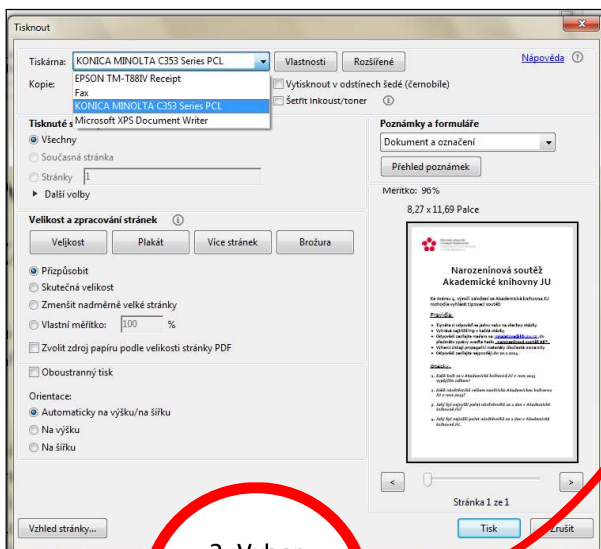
Tisknout

Tiskárna: KONICA MINOLTA C353 Series PCL
Vlastnosti
Rozšířené
Nápověda

EPSON TM-T88IV Receipt
Fax
KONICA MINOLTA C353 Series PCL
Microsoft XPS Document Writer

Kopie:
Vytisknout v odstínech šedé (černobíle)
Šetřit inkoust/toner

Tisknuté s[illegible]
Všechny
Současná stránka
Stránky 1
Další volby

Velikost a zpracování stránek
Velikost
Plakát
Více stránek
Brožura

Přizpůsobit
Skutečná velikost
Zmenšit nadměrně velké stránky
Vlastní měřítko: 100 %
Zvolit zdroj papíru podle velikosti stránky PDF

Oboustranný tisk

Orientace:
Automaticky na výšku/na šířku
Na výšku
Na šířku

Poznámky a formuláře
Dokument a označení
Přehled poznámek

Měřítko: 96%
8,27 x 11,69 Palce

Narozeninová soutěž
Akademické knihovny JU

Stránka 1 ze 1

Vzhled stránky...
Tisk
Zrušit

3. Vyber